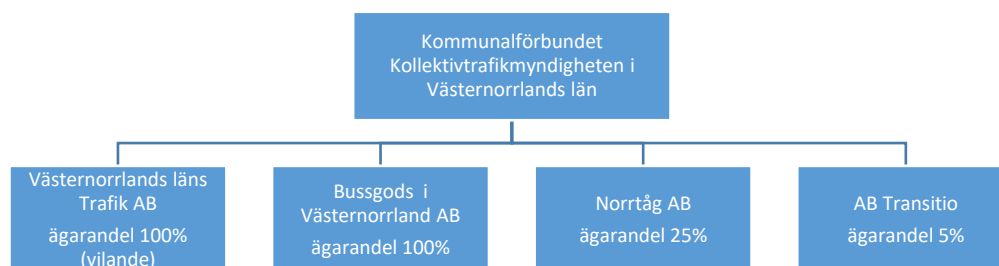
Kommunalförbundet Kollektivtrafikmyndigheten i Västernorrlands län

Västernorrlands läns Trafik AB
ägarandel 100%
(vilande)

Bussgods i Västernorrland AB
ägarandel 100%

Norrtåg AB
ägarandel 25%

AB Transitio
ägarandel 5%